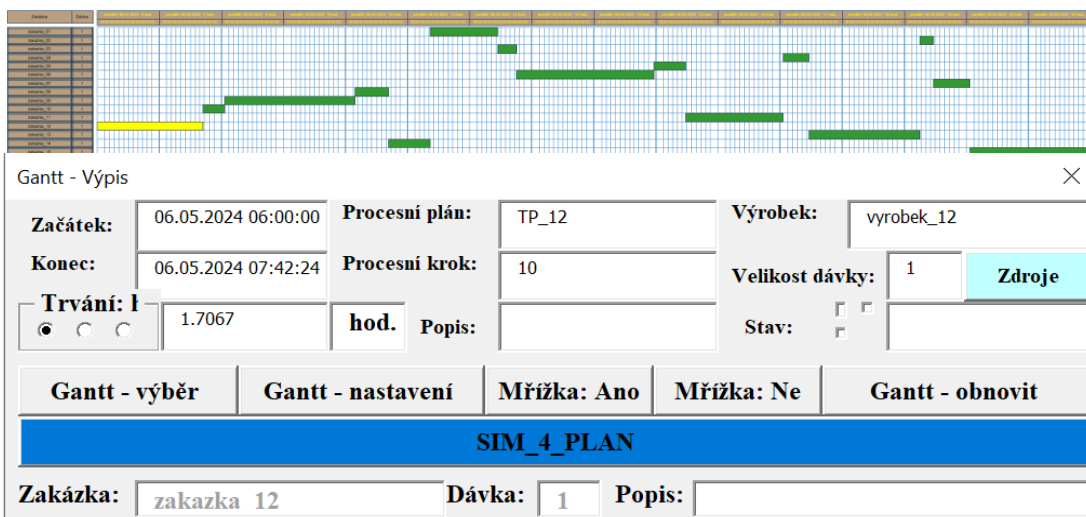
Gantt - Výpis

Začátek: 06.05.2024 06:00:00
Konec: 06.05.2024 07:42:24
Trvání: h
1.7067
hod.

Procesní plán: TP_12
Procesní krok: 10
Popis:

Výrobek: vyrobek_12
Velikost dávky: 1
Zdroje
Stav:

Gantt - výběr
Gantt - nastavení
Mřížka: Ano
Mřížka: Ne
Gantt - obnovit

SIM_4_PLAN

Zakázka: zakazka 12
Dávka: 1
Popis: